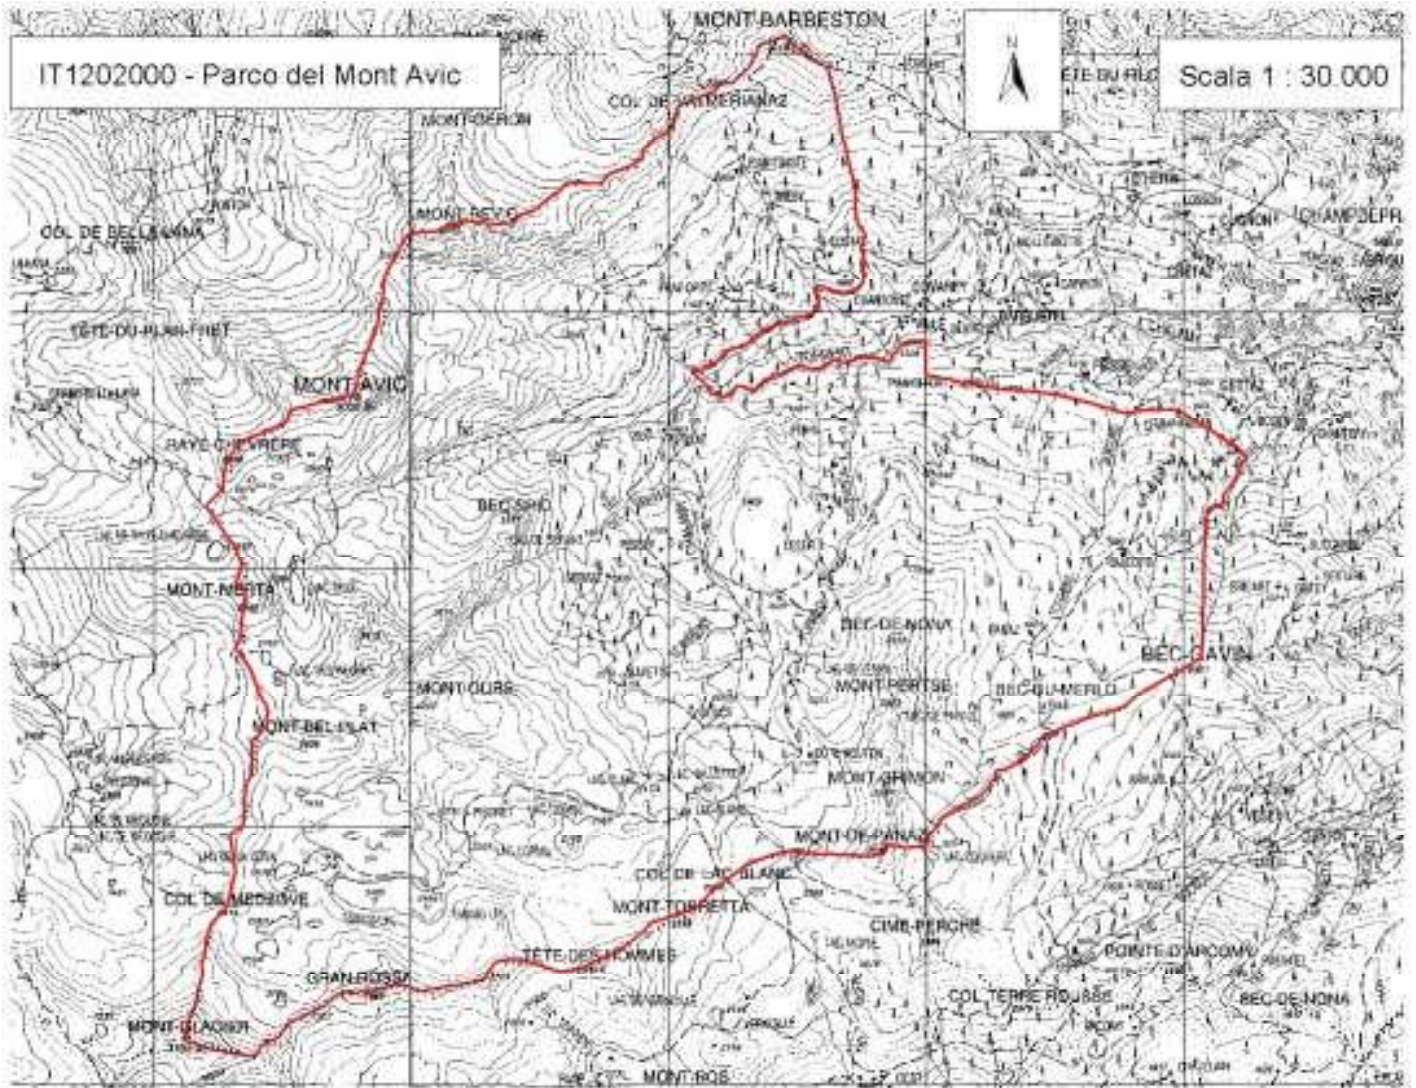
IT1202000 - Parco del Mont Avic

Scala 1 : 30.000

N

MONT BARBESTON

COL DE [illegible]

MONT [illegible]

TÊTE-DU-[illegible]

CHAMPDEPR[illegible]

COL DE BELLENAZ

MONT DEFFO

TÊTE-DU-PLAN-FRET

MONT AVIC

RAYE-CHEVRERE

BEC-SRIO

MONT-NERTA

BEC-DE-NONA

MONT-PERTSE

BEC-AVIN

MONT-OURS

BEC-DU-MERLO

MONT-BEL-PLAT

MONT-GRIMON

MONT-DE-PANAZ

COL-DE-LAC BLANC

COL DE MEDZOVE

MONT-TORRETTA

CIME-PERCHE

POINTE-D'ARCOMY

TÊTE-DES-HOMMES

GRAN-ROSSA

COL TERRE ROUSSE

BEC-DE-NONA

MONT-GLACIER

MONT-ROS